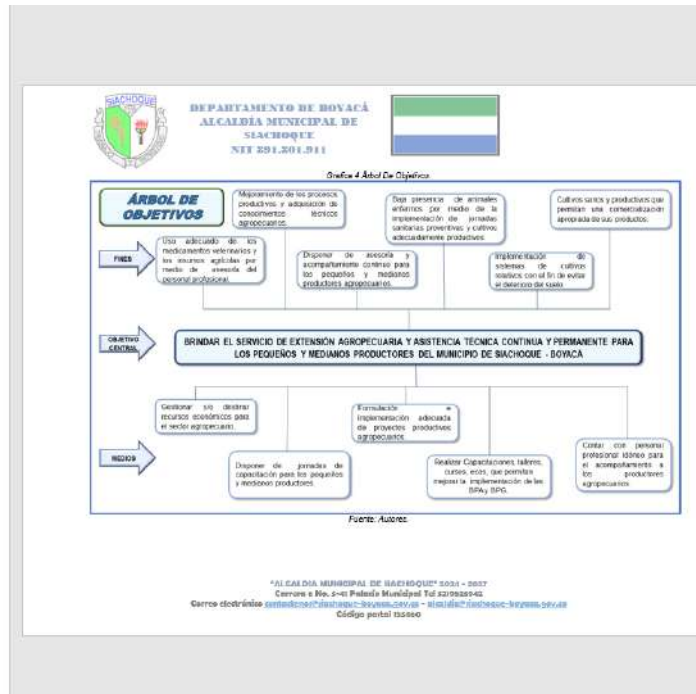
SIACHOQUE

DEPARTAMENTO DE BOYACÁ
ALCALDIA MUNICIPAL DE SIACHOQUE
NIT 891.801.911

Grafico 4 Árbol De Objetivos

ÁRBOL DE OBJETIVOS

Mejoramiento de los procesos productivos y adquisición de conocimientos técnicos agropecuarios.

Baja presencia de animales enfermos por medio de la implementación de jornadas sanitarias, preventivas y cultivos adecuadamente productivos.

Cultivos sanos y productivos que permitan una comercialización apropiada de sus productos.

FINES

Uso adecuado de los medicamentos veterinarios y los insumos agrícolas por medio de asesoría del personal profesional.

Disponer de asesoría y acompañamiento continuo para los pequeños y medianos productores agropecuarios.

Implementación de sistemas de cultivos rotativos con el fin de evitar el deterioro del suelo.

OBJETIVO CENTRAL

BRINDAR EL SERVICIO DE EXTENSIÓN AGROPECUARIA Y ASISTENCIA TÉCNICA CONTINUA Y PERMANENTE PARA LOS PEQUEÑOS Y MEDIANOS PRODUCTORES DEL MUNICIPIO DE SIACHOQUE - BOYACÁ

Gestionar y/o destinar recursos económicos para el sector agropecuario.

Formulación e implementación adecuada de proyectos productivos agropecuarios.

MEDIOS

Disponer de jornadas de capacitación para los pequeños y medianos productores.

Realizar Capacitaciones, talleres, cursos, ecas, que permitan mejorar la implementación de las BPA y BPG.

Contar con personal profesional idóneo para el acompañamiento a los productores agropecuarios.

Fuente: Autores.

"ALCALDIA MUNICIPAL DE SIACHOQUE" 2024 - 2027
Carrera 4 No. 5-41 Palacio Municipal Tel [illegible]
Correo electrónico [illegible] - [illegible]
Código postal 153060